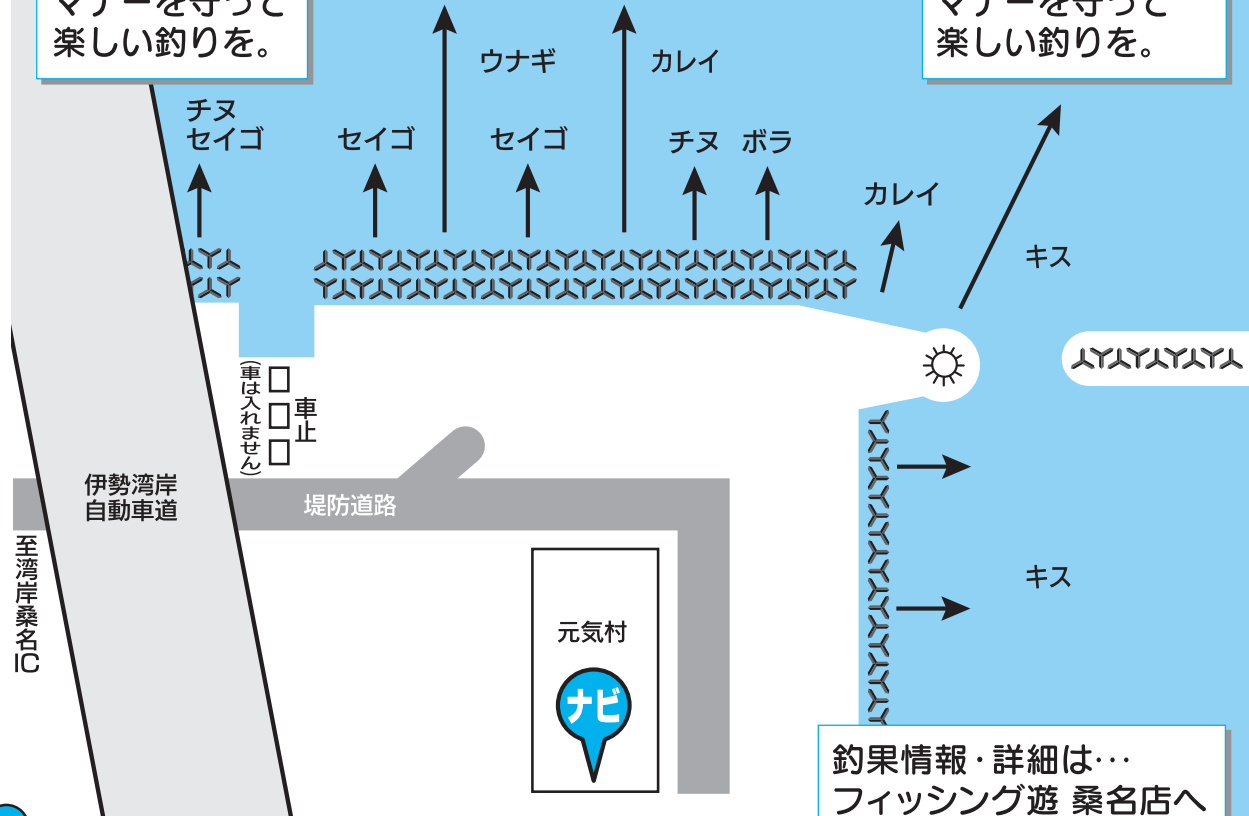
マナーを守って
楽しい釣りを。

マナーを守って
楽しい釣りを。

チヌ
セイゴ

セイゴ

ウナギ

セイゴ

カレイ

チヌ

ボラ

カレイ

キス

(車は入れません)

車止

伊勢湾岸
自動車道

堤防道路

至湾岸桑名IC

キス

元気村

ナビ

釣果情報・詳細は…
フィッシング遊 桑名店へ